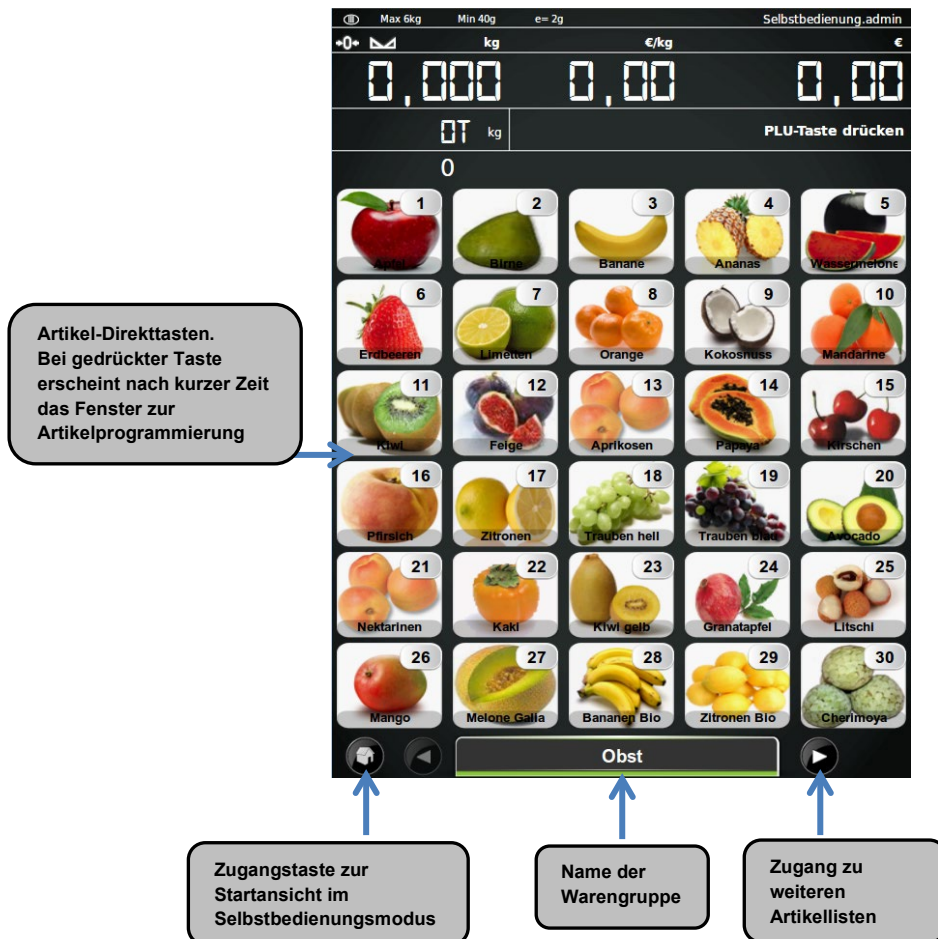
Max 6kg Min 40g e= 2g Selbstbedienung.admin

→0← kg €/kg €

0,000 0,00 0,00

0T kg PLU-Taste drücken

0

Artikel-Direkttasten. Bei gedrückter Taste erscheint nach kurzer Zeit das Fenster zur Artikelprogrammierung

1 Apfel
2 Birne
3 Banane
4 Ananas
5 Wassermelone
6 Erdbeeren
7 Limetten
8 Orange
9 Kokosnuss
10 Mandarine
11 Kiwi
12 Feige
13 Aprikosen
14 Papaya
15 Kirschen
16 Pfirsich
17 Zitronen
18 Trauben hell
19 Trauben blau
20 Avocado
21 Nektarinen
22 Kaki
23 Kiwi gelb
24 Granatapfel
25 Litschi
26 Mango
27 Melone Galia
28 Bananen Bio
29 Zitronen Bio
30 Cherimoya

Obst

Zugangstaste zur Startansicht im Selbstbedienungsmodus

Name der Warengruppe

Zugang zu weiteren Artikellisten